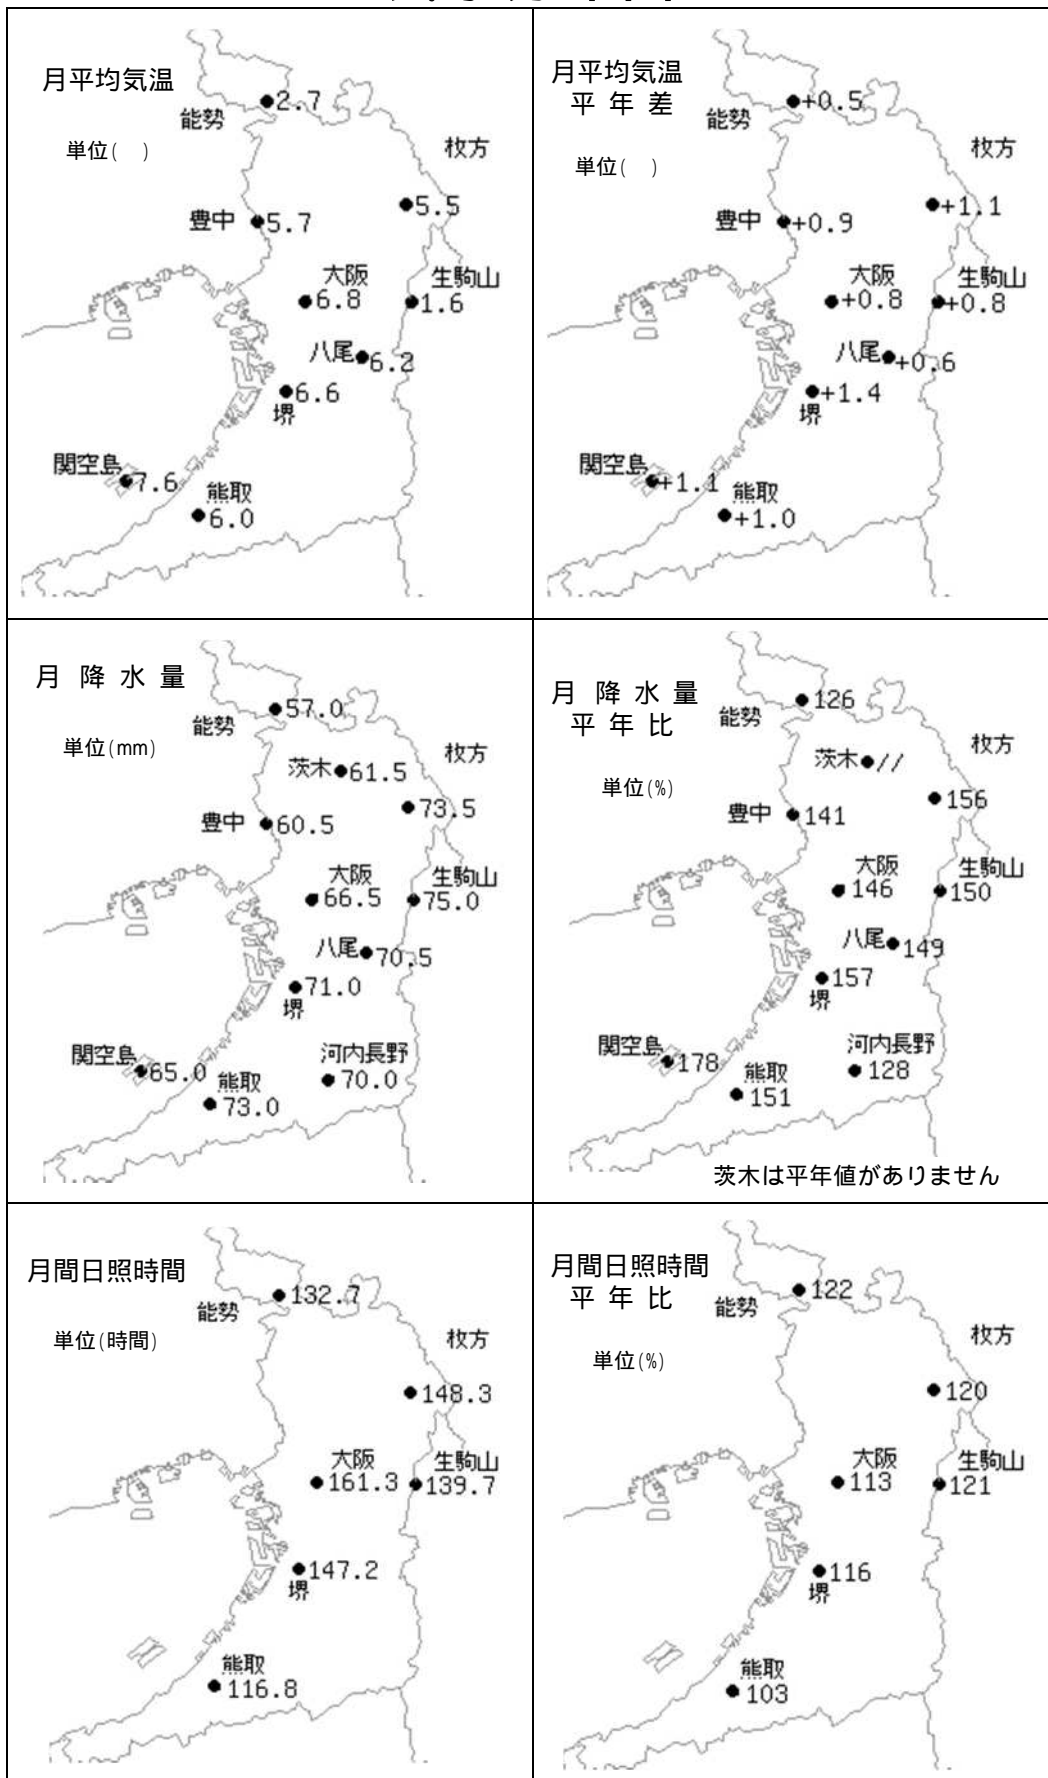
月平均気温
能勢 2.7
単位( )
枚方
5.5
豊中 5.7
大阪 6.8
生駒山 1.6
八尾 6.2
6.6 堺
関空島 7.6
熊取 6.0

月平均気温 平年差
能勢 +0.5
単位( )
枚方
+1.1
豊中 +0.9
大阪 +0.8
生駒山 +0.8
八尾 +0.6
+1.4 堺
関空島 +1.1
熊取 +1.0

月 降 水 量
能勢 57.0
単位(mm)
茨木 61.5
枚方
73.5
豊中 60.5
大阪 66.5
生駒山 75.0
八尾 70.5
71.0 堺
関空島 65.0
熊取 73.0
河内長野 70.0

月 降 水 量 平 年 比
能勢 126
茨木 //
枚方
単位(%)
156
豊中 141
大阪 146
生駒山 150
八尾 149
157 堺
関空島 178
熊取 151
河内長野 128
茨木は平年値がありません

月間日照時間
能勢 132.7
単位(時間)
枚方
148.3
大阪 161.3
生駒山 139.7
147.2 堺
熊取 116.8

月間日照時間 平 年 比
能勢 122
枚方
単位(%)
120
大阪 113
生駒山 121
116 堺
熊取 103